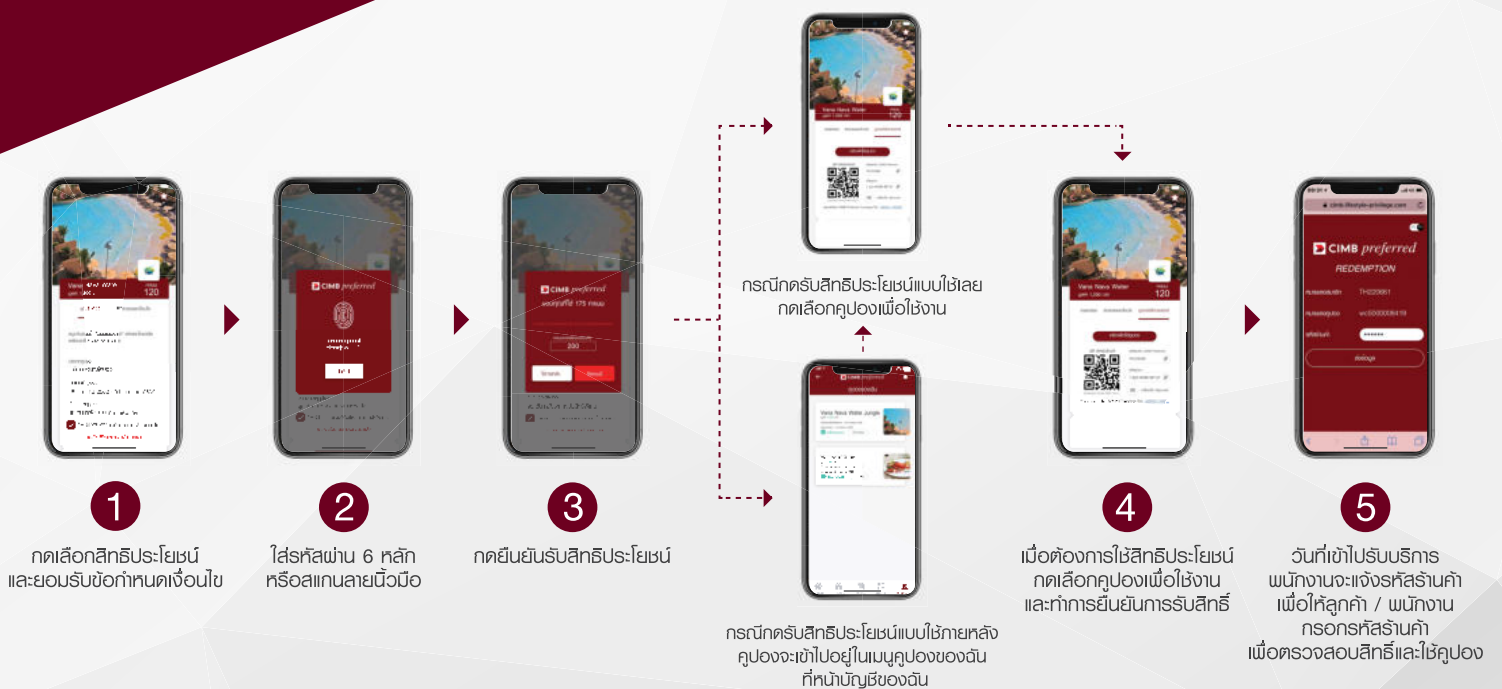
CIMB preferred

CIMB preferred
200

Varee Nava Water
120

CIMB preferred
REDEMPTION
TH220061
••••••

1
กดเลือกสิทธิประโยชน์ และยอมรับข้อกำหนดเงื่อนไข

2
ใส่รหัสผ่าน 6 หลัก หรือสแกนลายนิ้วมือ

3
กดยืนยันรับสิทธิประโยชน์

กรณีกดรับสิทธิประโยชน์แบบใช้เลย กดเลือกคูปองเพื่อใช้งาน

กรณีกดรับสิทธิประโยชน์แบบใช้ภายหลัง คูปองจะเข้าไปอยู่ในเมนูคูปองของฉัน ที่หน้าบัญชีของฉัน

4
เมื่อต้องการใช้สิทธิประโยชน์ กดเลือกคูปองเพื่อใช้งาน และทำการยืนยันการรับสิทธิ์

5
วันที่เข้าไปรับบริการ พนักงานจะแจ้งรหัสร้านค้า เพื่อให้ลูกค้า / พนักงาน กรอกรหัสร้านค้า เพื่อตรวจสอบสิทธิ์และใช้คูปอง